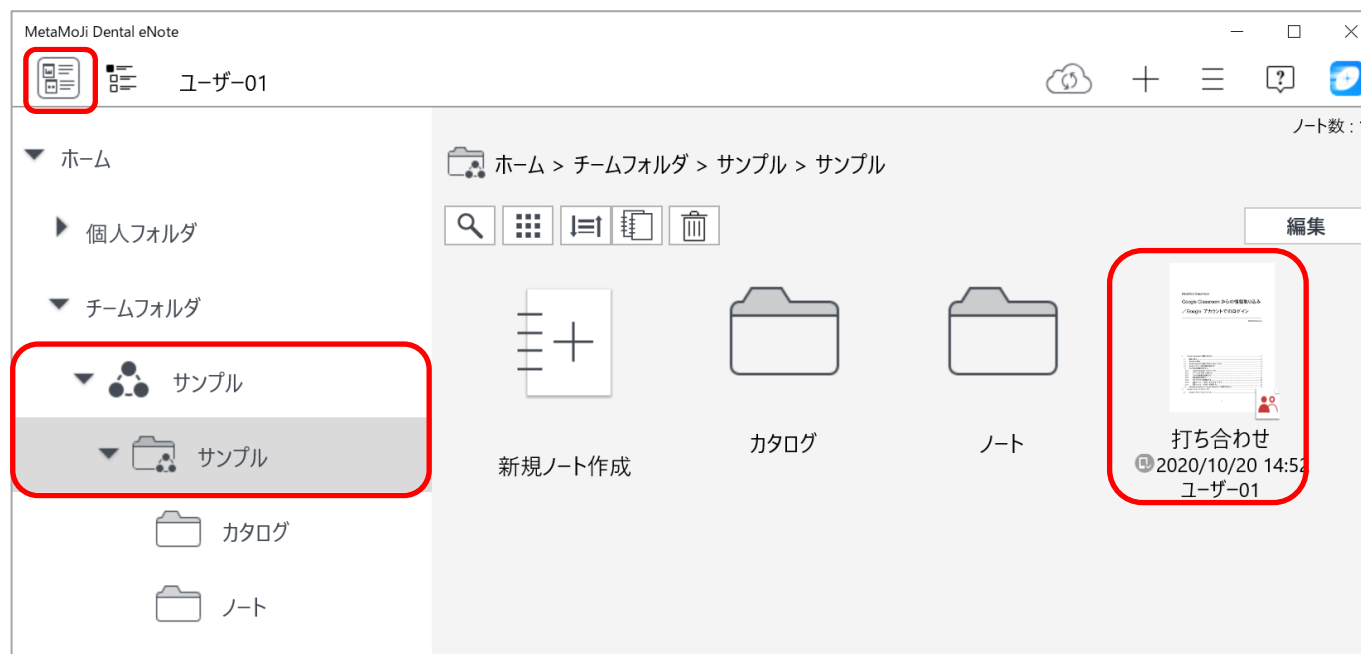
MetaMoJi Dental eNote

ユーザー01

ノート数 :

ホーム

個人フォルダ

チームフォルダ

サンプル

サンプル

カタログ

ノート

ホーム > チームフォルダ > サンプル > サンプル

編集

新規ノート作成

カタログ

ノート

打ち合わせ
2020/10/20 14:52
ユーザー01